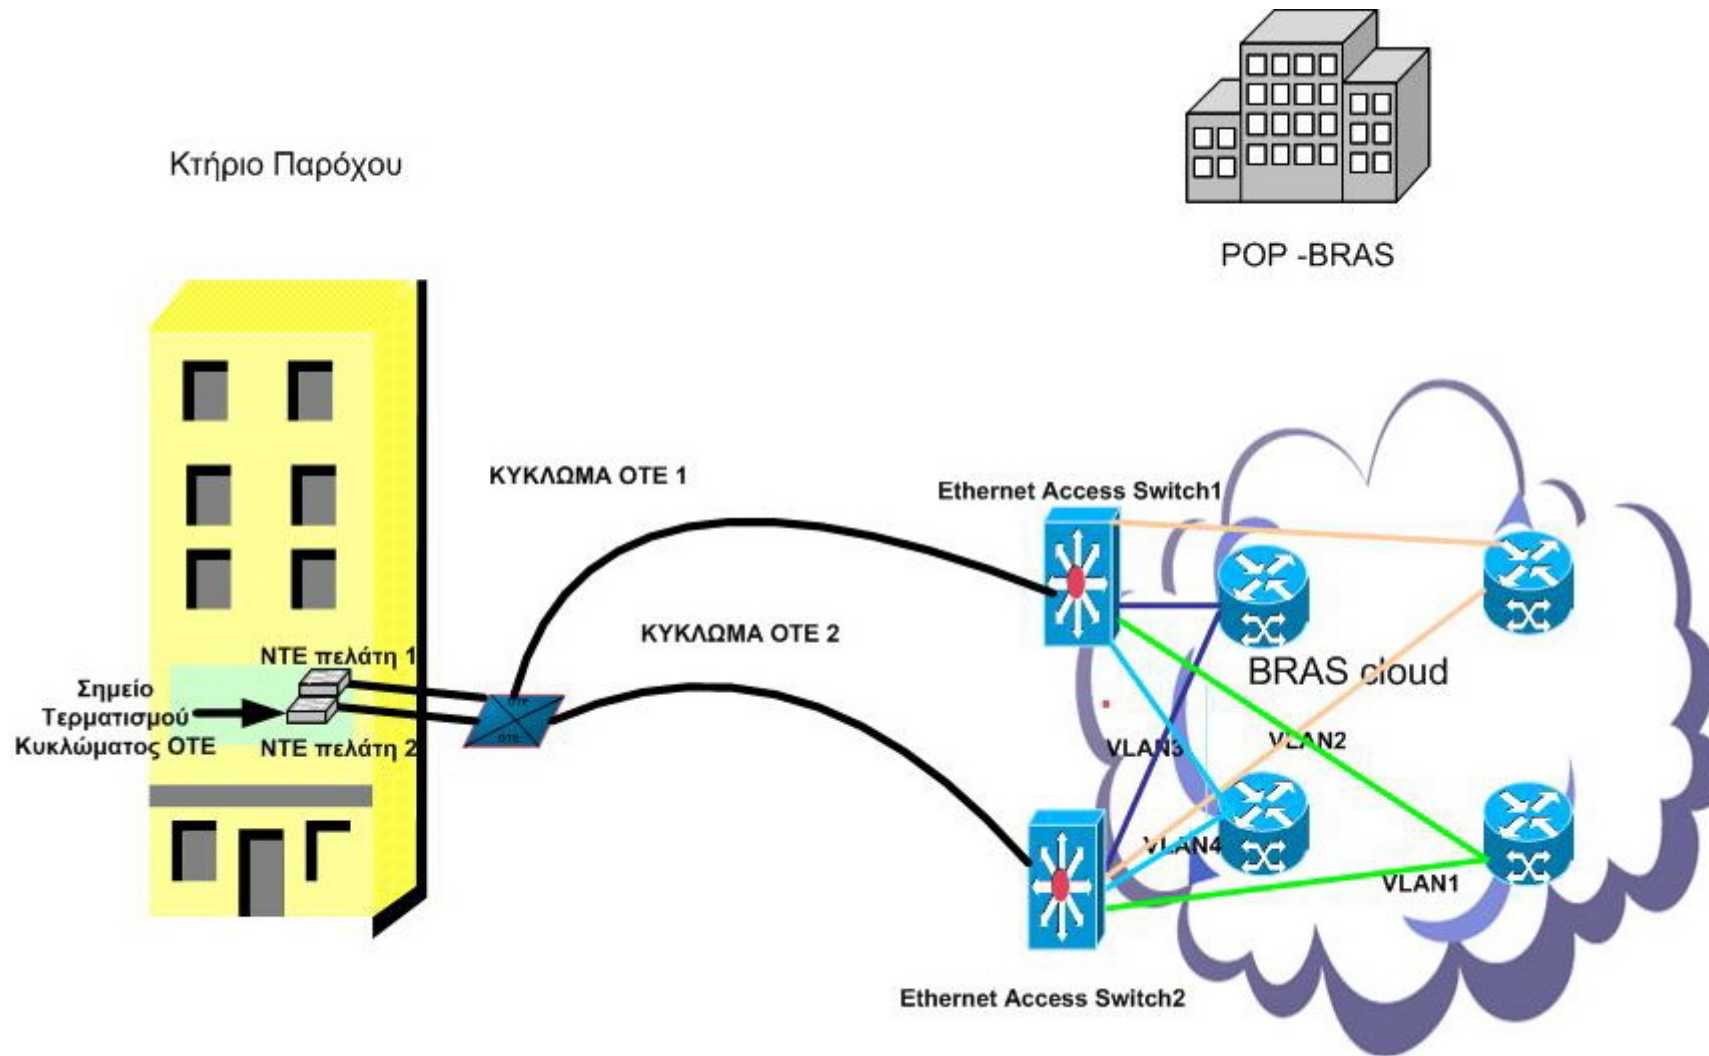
Κτήριο Παρόχου

POP -BRAS

ΚΥΚΛΩΜΑ ΟΤΕ 1

Ethernet Access Switch1

ΚΥΚΛΩΜΑ ΟΤΕ 2

NTE πελάτη 1

Σημείο Τερματισμού Κυκλώματος ΟΤΕ

NTE πελάτη 2

NTE

OTE

BRAS cloud

VLAN3

VLAN2

VLAN4

VLAN1

Ethernet Access Switch2